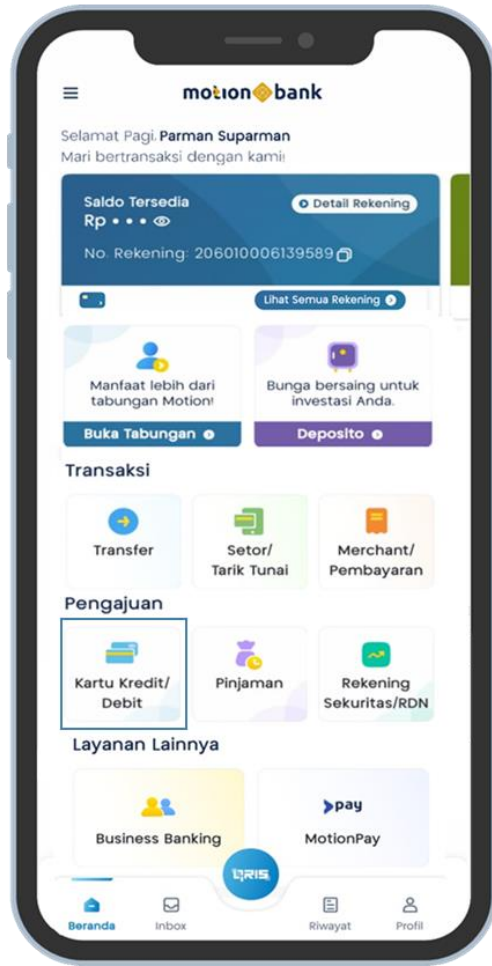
motion bank

Selamat Pagi, Parman Suparman
Mari bertransaksi dengan kami!

Saldo Tersedia
Rp • • • •
Detail Rekening
No. Rekening: 206010006139589
Lihat Semua Rekening

Manfaat lebih dari tabungan Motion!
Buka Tabungan

Bunga bersaing untuk investasi Anda.
Deposito

Transaksi
Transfer
Setor/ Tarik Tunai
Merchant/ Pembayaran

Pengajuan
Kartu Kredit/ Debit
Pinjaman
Rekening Sekuritas/RDN

Layanan Lainnya
Business Banking
pay
MotionPay

QRIS
Beranda
Inbox
Riwayat
Profil